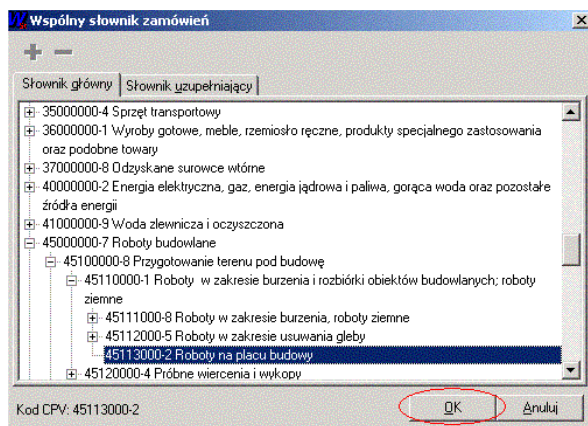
Wspólny słownik zamówień

+ −

Słownik główny | Słownik uzupełniający

35000000-4 Sprzęt transportowy
36000000-1 Wyroby gotowe, meble, rzemiosło ręczne, produkty specjalnego zastosowania oraz podobne towary
37000000-8 Odzyskane surowce wtórne
40000000-2 Energia elektryczna, gaz, energia jądrowa i paliwa, gorąca woda oraz pozostałe źródła energii
41000000-9 Woda zlewnicza i oczyszczona
45000000-7 Roboty budowlane
45100000-8 Przygotowanie terenu pod budowę
45110000-1 Roboty w zakresie burzenia i rozbiórki obiektów budowlanych; roboty ziemne
45111000-8 Roboty w zakresie burzenia, roboty ziemne
45112000-5 Roboty w zakresie usuwania gleby
45113000-2 Roboty na placu budowy
45120000-4 Próbne wiercenia i wykopy

Kod CPV: 45113000-2

OK

Anuluj